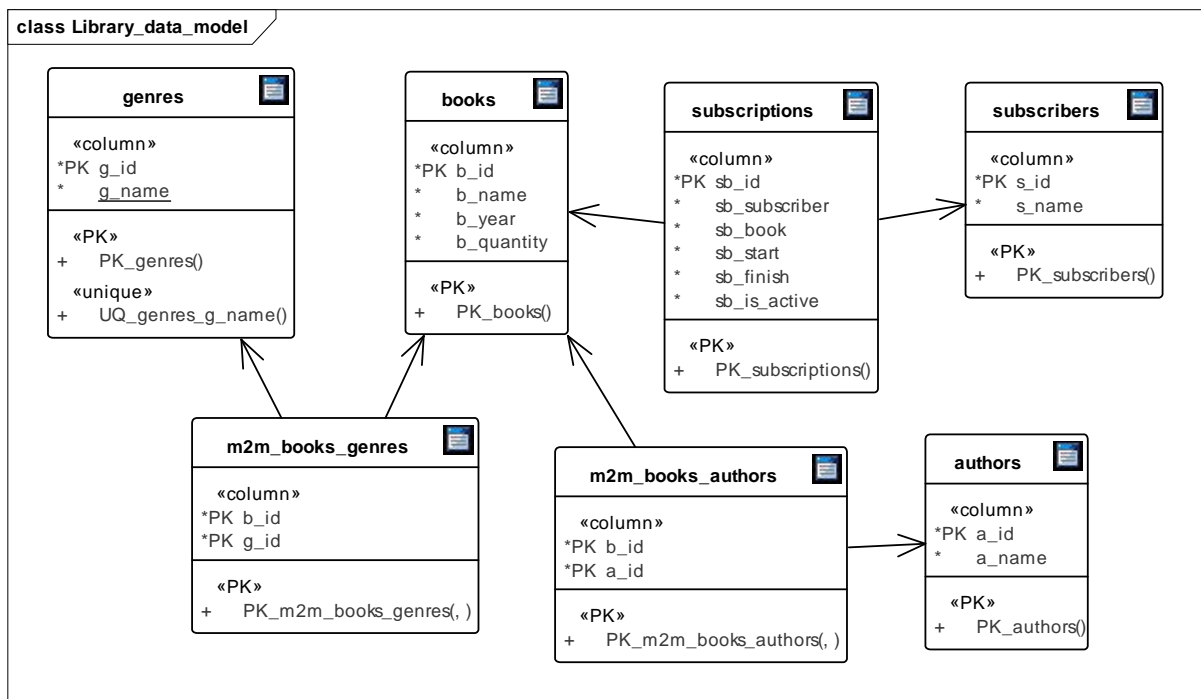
class Library_data_model

genres
«column»
*PK g_id
* g_name
«PK»
+ PK_genres()
«unique»
+ UQ_genres_g_name()

books
«column»
*PK b_id
* b_name
* b_year
* b_quantity
«PK»
+ PK_books()

subscriptions
«column»
*PK sb_id
* sb_subscriber
* sb_book
* sb_start
* sb_finish
* sb_is_active
«PK»
+ PK_subscriptions()

subscribers
«column»
*PK s_id
* s_name
«PK»
+ PK_subscribers()

m2m_books_genres
«column»
*PK b_id
*PK g_id
«PK»
+ PK_m2m_books_genres(, )

m2m_books_authors
«column»
*PK b_id
*PK a_id
«PK»
+ PK_m2m_books_authors(, )

authors
«column»
*PK a_id
* a_name
«PK»
+ PK_authors()